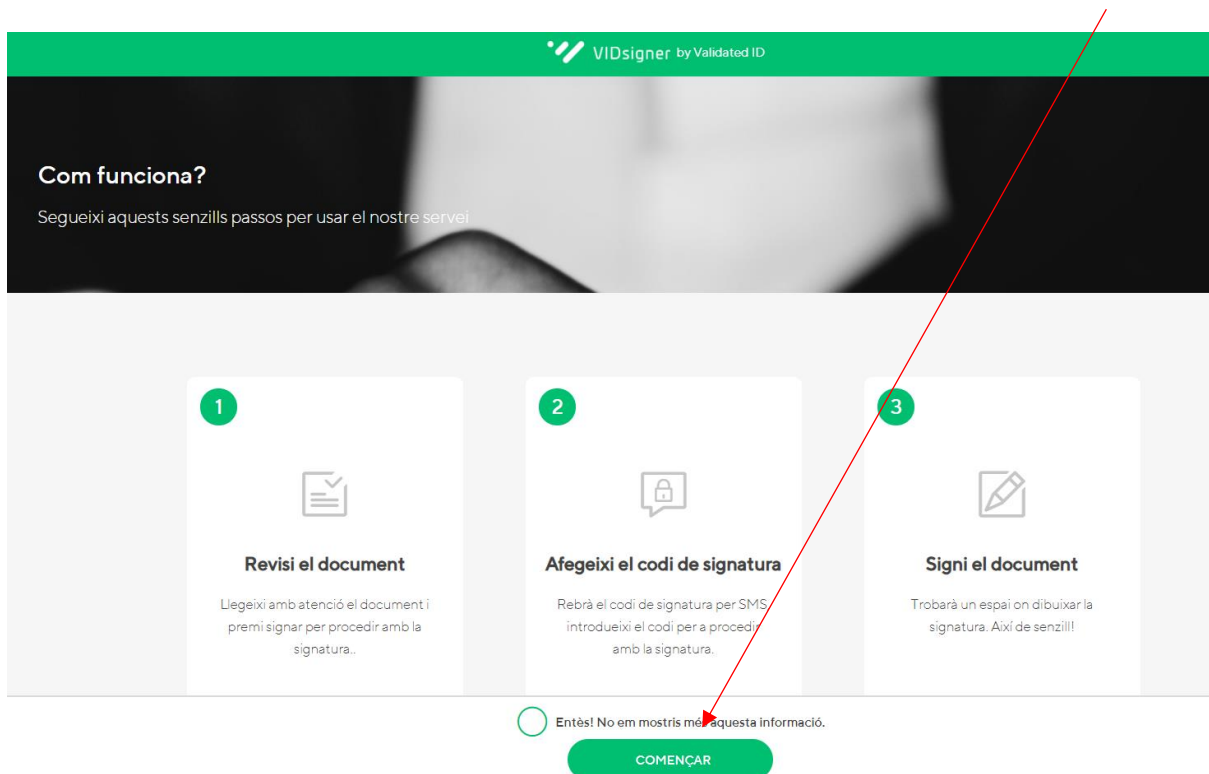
VIDsigner by Validated ID

Com funciona?

Segueixi aquests senzills passos per usar el nostre servei

1

Revisi el document

Llegeixi amb atenció el document i premi signar per procedir amb la signatura..

2

Afegeixi el codi de signatura

Rebrà el codi de signatura per SMS, introdueixi el codi per a procedir amb la signatura.

3

Signi el document

Trobarà un espai on dibuixar la signatura. Així de senzill!

Entès! No em mostris més aquesta informació.

COMENÇAR